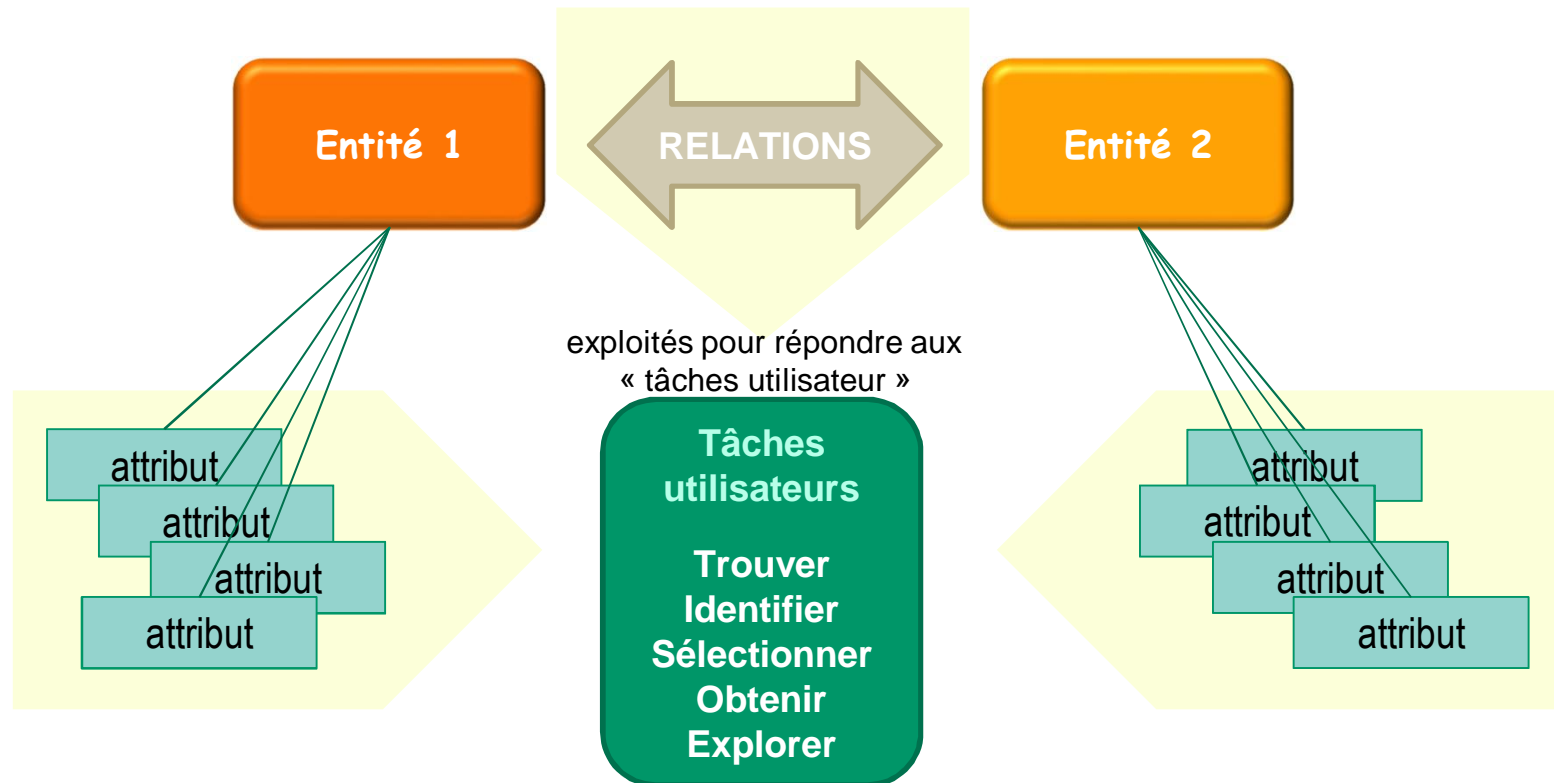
Entité 1

RELATIONS

Entité 2

attribut
attribut
attribut
attribut

exploités pour répondre aux « tâches utilisateur »

Tâches utilisateurs

Trouver
Identifier
Sélectionner
Obtenir
Explorer

attribut
attribut
attribut
attribut